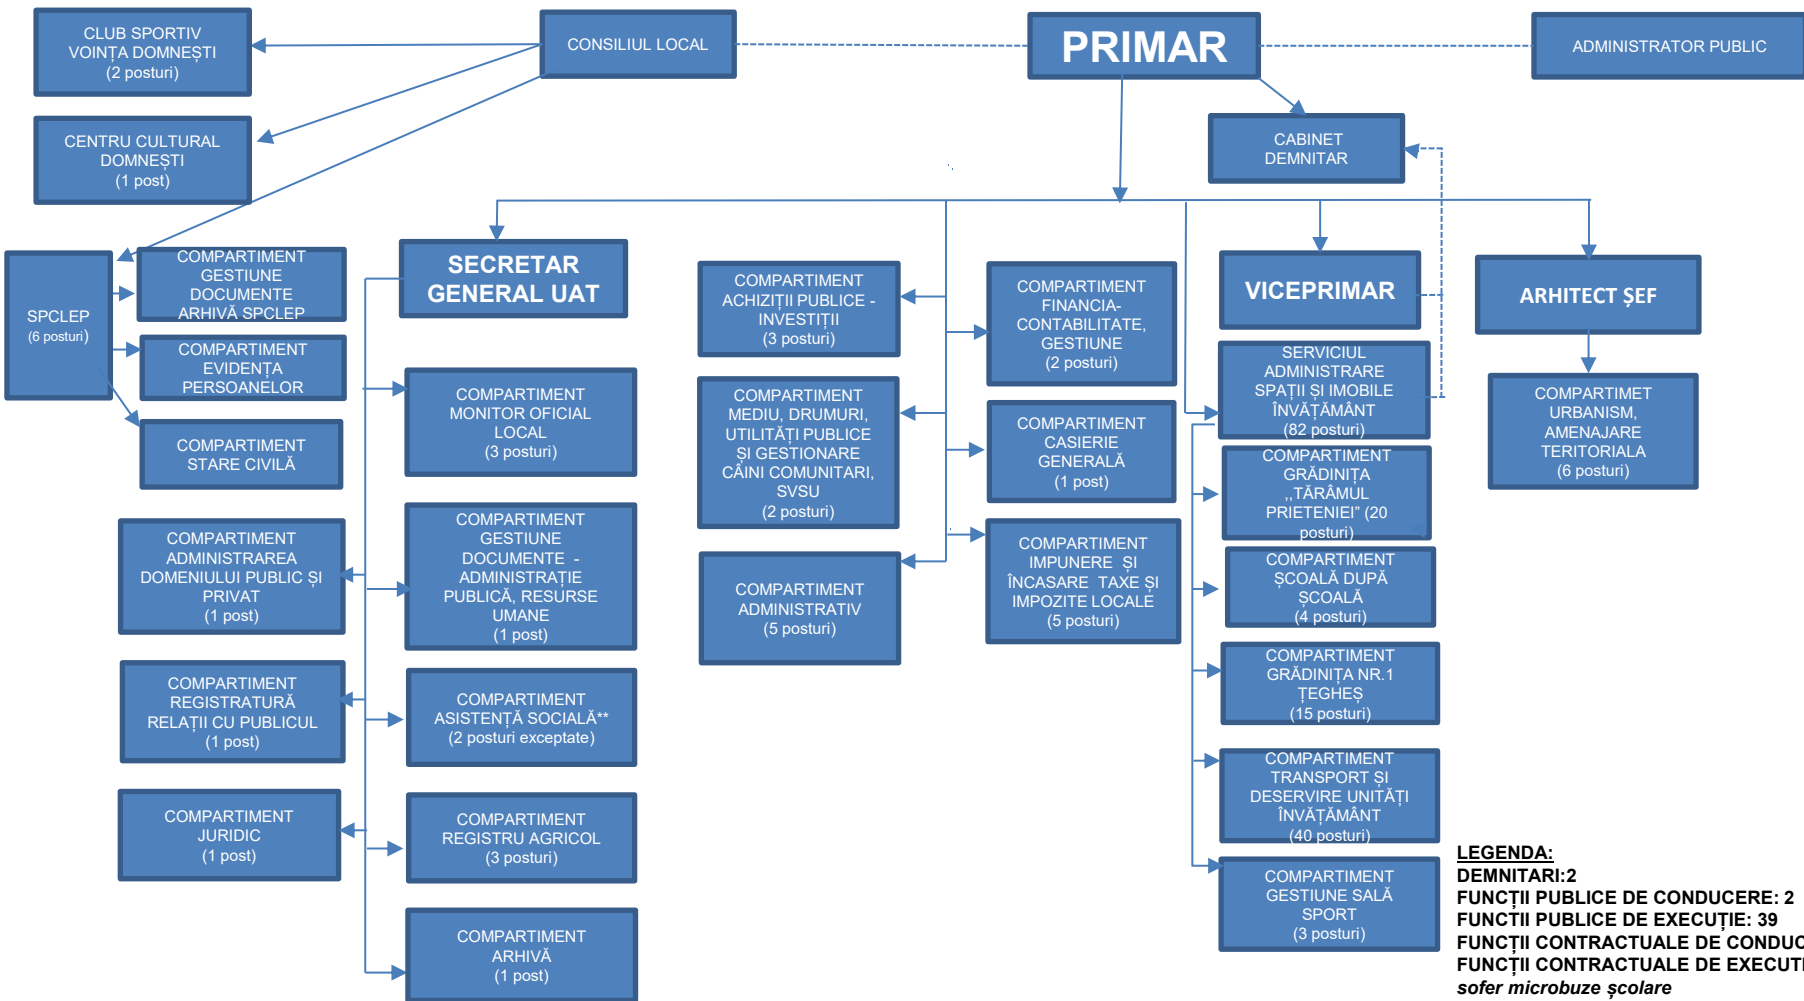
CLUB SPORTIV VOINȚA DOMNEȘTI (2 posturi)

CONSILIUL LOCAL

PRIMAR

ADMINISTRATOR PUBLIC

CENTRU CULTURAL DOMNEȘTI (1 post)

CABINET DEMNITAR

SPCLEP (6 posturi)

COMPARTIMENT GESTIUNE DOCUMENTE ARHIVĂ SPCLEP

COMPARTIMENT EVIDENȚA PERSOANELOR

COMPARTIMENT STARE CIVILĂ

SECRETAR GENERAL UAT

COMPARTIMENT ACHIZIȚII PUBLICE - INVESTIȚII (3 posturi)

COMPARTIMENT FINANCIA-CONTABILITATE, GESTIUNE (2 posturi)

VICEPRIMAR

ARHITECT ȘEF

SERVICIUL ADMINISTRARE SPAȚII ȘI IMOBILE ÎNVĂȚĂMÂNT (82 posturi)

COMPARTIMET URBANISM, AMENAJARE TERITORIALA (6 posturi)

COMPARTIMENT MONITOR OFICIAL LOCAL (3 posturi)

COMPARTIMENT MEDIU, DRUMURI, UTILITĂȚI PUBLICE ȘI GESTIONARE CÂINI COMUNITARI, SVSU (2 posturi)

COMPARTIMENT CASIERIE GENERALĂ (1 post)

COMPARTIMENT GRĂDINIȚA „TĂRÂMUL PRIETENIEI" (20 posturi)

COMPARTIMENT ADMINISTRAREA DOMENIULUI PUBLIC ȘI PRIVAT (1 post)

COMPARTIMENT GESTIUNE DOCUMENTE - ADMINISTRAȚIE PUBLICĂ, RESURSE UMANE (1 post)

COMPARTIMENT IMPUNERE ȘI ÎNCASARE TAXE ȘI IMPOZITE LOCALE (5 posturi)

COMPARTIMENT ȘCOALĂ DUPĂ ȘCOALĂ (4 posturi)

COMPARTIMENT ADMINISTRATIV (5 posturi)

COMPARTIMENT REGISTRATURĂ RELAȚII CU PUBLICUL (1 post)

COMPARTIMENT ASISTENȚĂ SOCIALĂ** (2 posturi exceptate)

COMPARTIMENT GRĂDINIȚA NR.1 ȚEGHEȘ (15 posturi)

COMPARTIMENT TRANSPORT ȘI DESERVIRE UNITĂȚI ÎNVĂȚĂMÂNT (40 posturi)

COMPARTIMENT JURIDIC (1 post)

COMPARTIMENT REGISTRU AGRICOL (3 posturi)

COMPARTIMENT GESTIUNE SALĂ SPORT (3 posturi)

COMPARTIMENT ARHIVĂ (1 post)

LEGENDA:
DEMNITARI:2
FUNCȚII PUBLICE DE CONDUCERE: 2
FUNCȚII PUBLICE DE EXECUȚIE: 39
FUNCȚII CONTRACTUALE DE CONDUC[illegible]
FUNCȚII CONTRACTUALE DE EXECUT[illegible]
șofer microbuze școlare